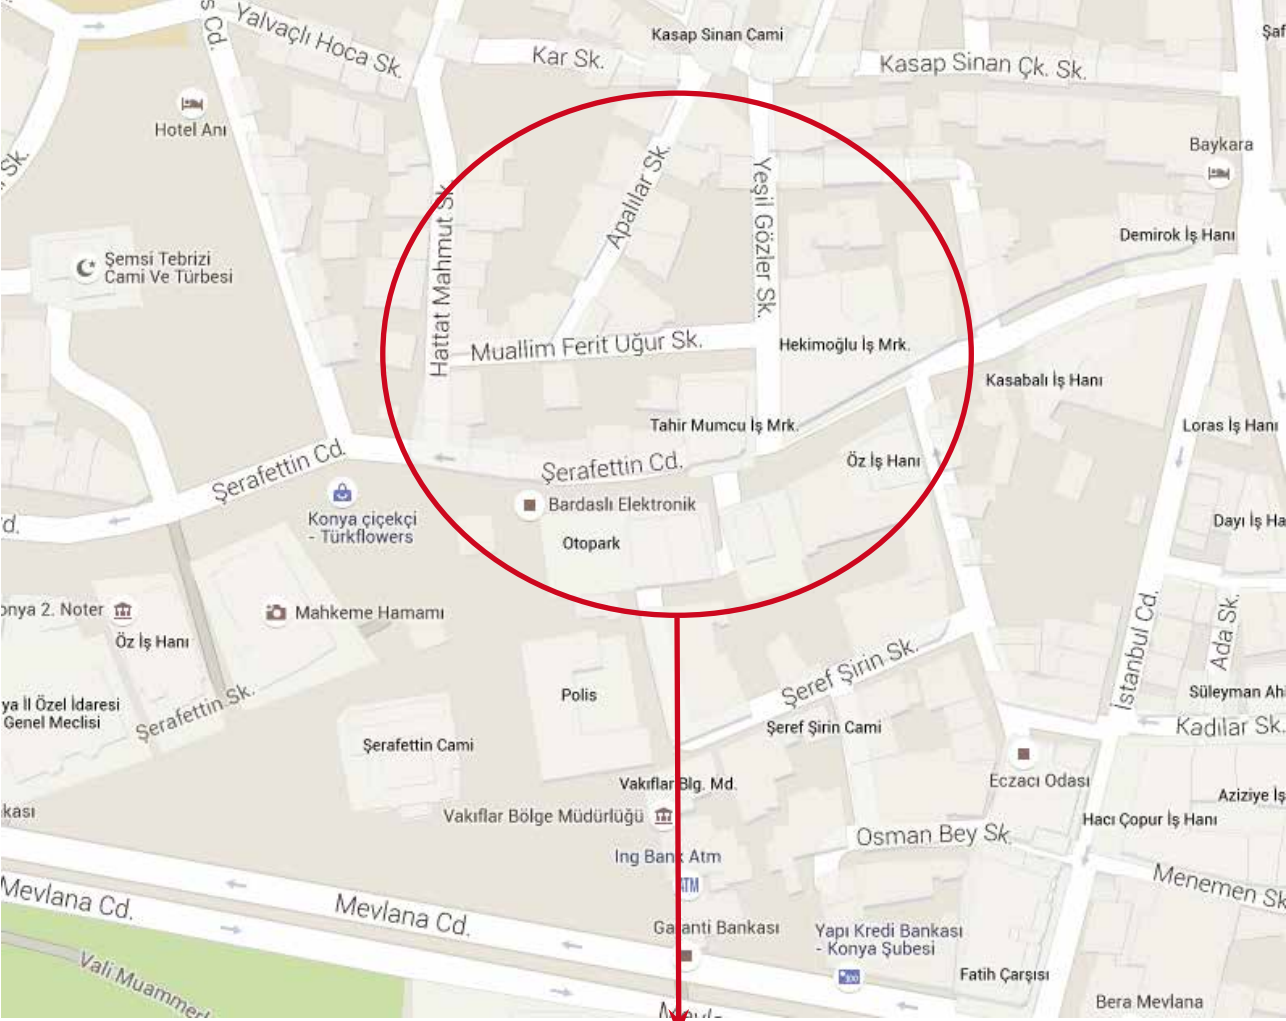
Yalvaçlı Hoca Sk.
s Cd.
Kasap Sinan Cami
Kar Sk.
Kasap Sinan Çk. Sk.
Şaf
Hotel Anı
Sk.
Baykara
Apalılar Sk.
Yeşil Gözler Sk.
Hattat Mahmut Sk.
Demirok İş Hanı
Şemsi Tebrizi Cami Ve Türbesi
Muallim Ferit Uğur Sk.
Hekimoğlu İş Mrk.
Kasabalı İş Hanı
Tahir Mumcu İş Mrk.
Loras İş Hanı
Şerafettin Cd.
Şerafettin Cd.
Öz İş Hanı
Bardaslı Elektronik
Konya çiçekçi - Türkflowers
d.
Dayı İş Ha
Otopark
onya 2. Noter
Mahkeme Hamamı
Öz İş Hanı
İstanbul Cd.
Ada Sk.
Şeref Şirin Sk.
Polis
ya İl Özel İdaresi Genel Meclisi
Şerafettin Sk.
Süleyman Ah
Şeref Şirin Cami
Kadılar Sk.
Şerafettin Cami
Vakıflar Blg. Md.
Eczacı Odası
kası
Vakıflar Bölge Müdürlüğü
Aziziye İş
Hacı Çopur İş Hanı
Osman Bey Sk.
Ing Bank Atm
Menemen Sk
Mevlana Cd.
Mevlana Cd.
ATM
Garanti Bankası
Yapı Kredi Bankası - Konya Şubesi
Fatih Çarşısı
Vali Muammer
Mevla
Bera Mevlana